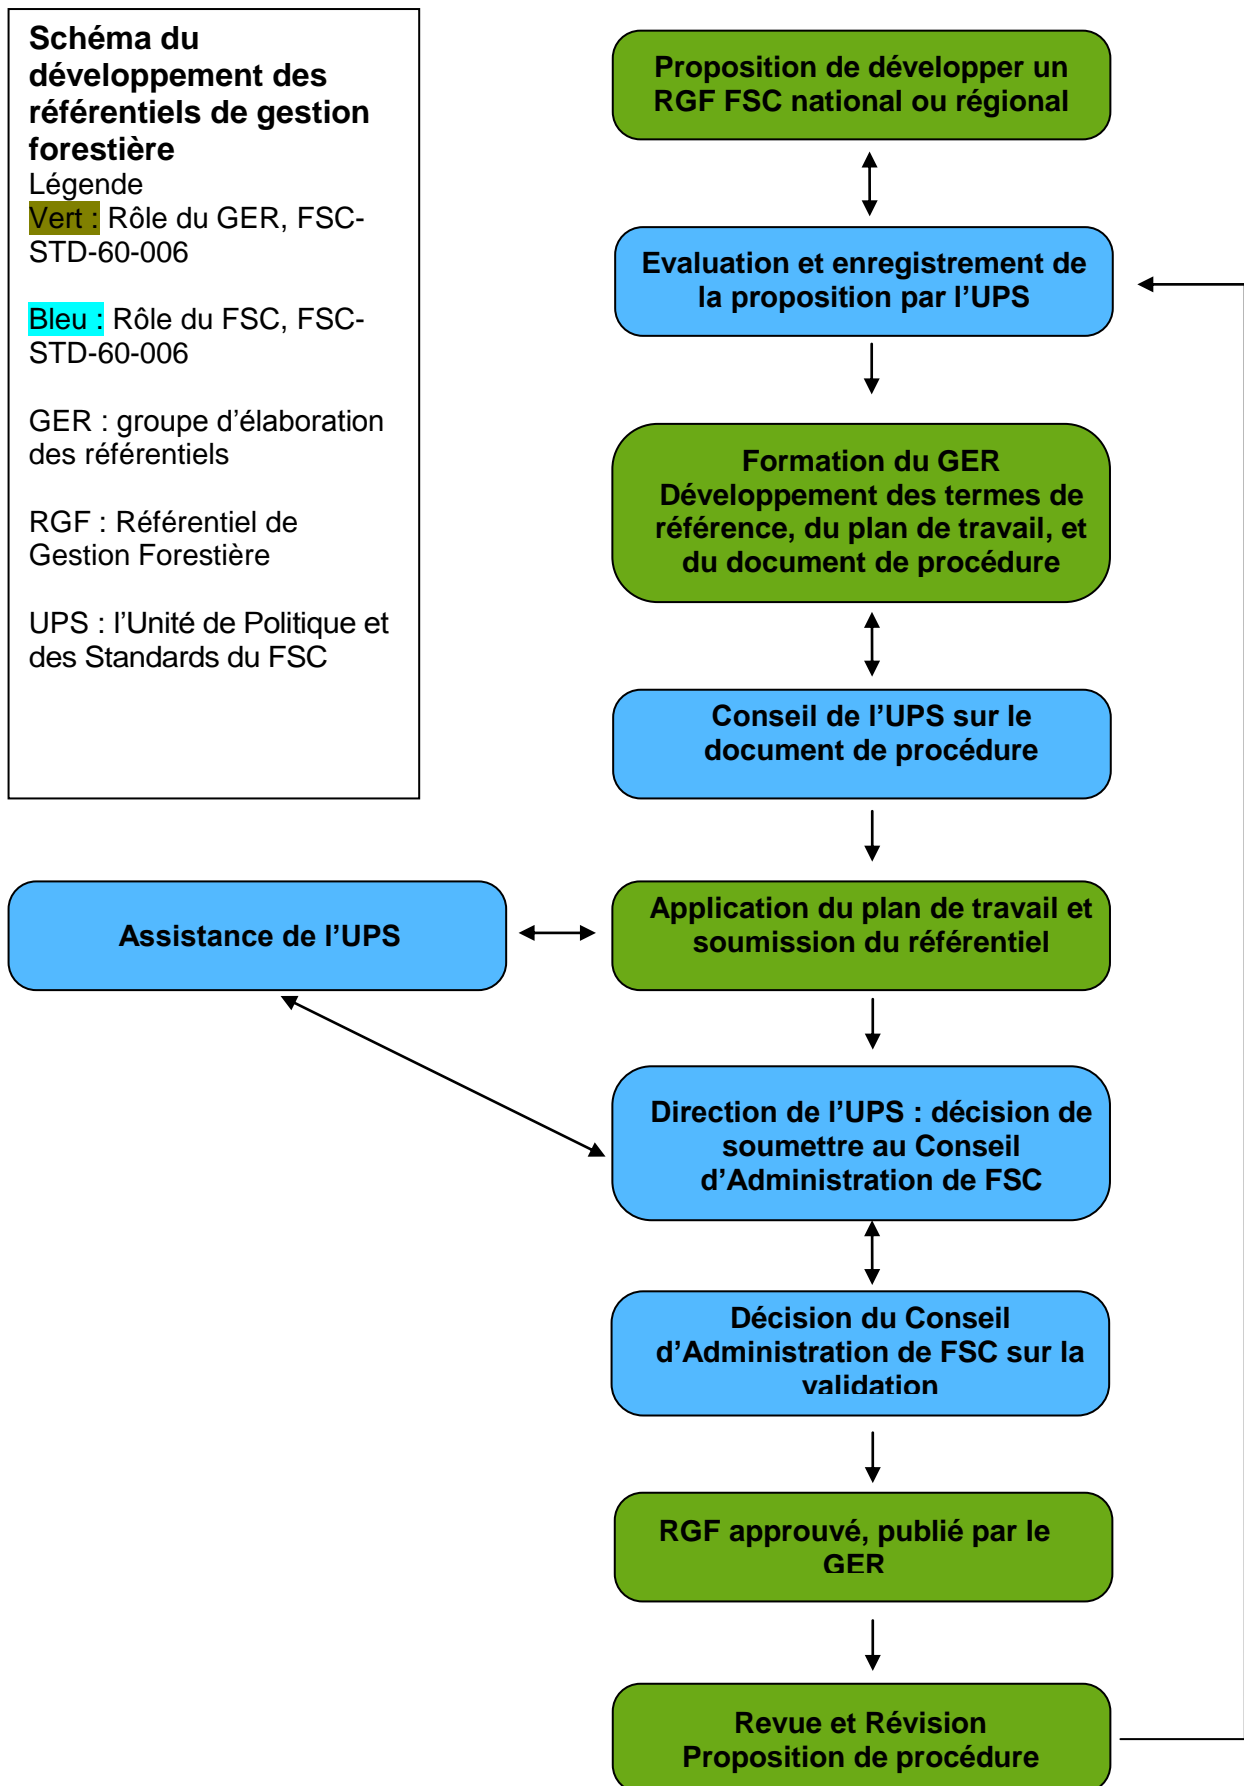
**Schéma du développement des référentiels de gestion forestière**
Légende
Vert : Rôle du GER, FSC-STD-60-006

Bleu : Rôle du FSC, FSC-STD-60-006

GER : groupe d'élaboration des référentiels

RGF : Référentiel de Gestion Forestière

UPS : l'Unité de Politique et des Standards du FSC

Proposition de développer un RGF FSC national ou régional

Evaluation et enregistrement de la proposition par l'UPS

Formation du GER
Développement des termes de référence, du plan de travail, et du document de procédure

Conseil de l'UPS sur le document de procédure

Assistance de l'UPS

Application du plan de travail et soumission du référentiel

Direction de l'UPS : décision de soumettre au Conseil d'Administration de FSC

Décision du Conseil d'Administration de FSC sur la validation

RGF approuvé, publié par le GER

Revue et Révision
Proposition de procédure